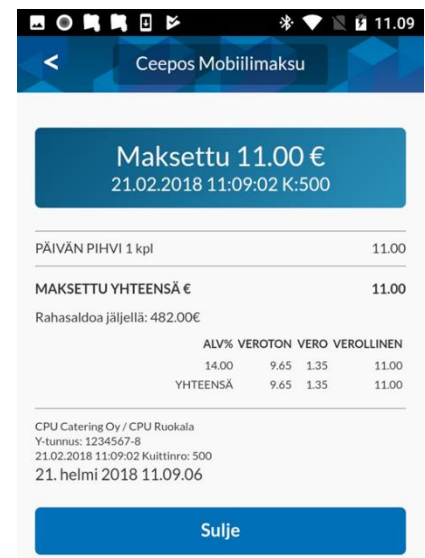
11.09

<

Ceepos Mobiilimaksu

Maksettu 11.00 €
21.02.2018 11:09:02 K:500

PÄIVÄN PIHVI 1 kpl 11.00

MAKSETTU YHTEENSÄ € 11.00

Rahasaldoa jäljellä: 482.00€

| | ALV% | VEROTON | VERO | VEROLLINEN |
|---|---|---|---|---|
| | 14.00 | 9.65 | 1.35 | 11.00 |
| | YHTEENSÄ | 9.65 | 1.35 | 11.00 |

CPU Catering Oy / CPU Ruokala
Y-tunnus: 1234567-8
21.02.2018 11:09:02 Kuittinro: 500
21. helmi 2018 11.09.06

Sulje